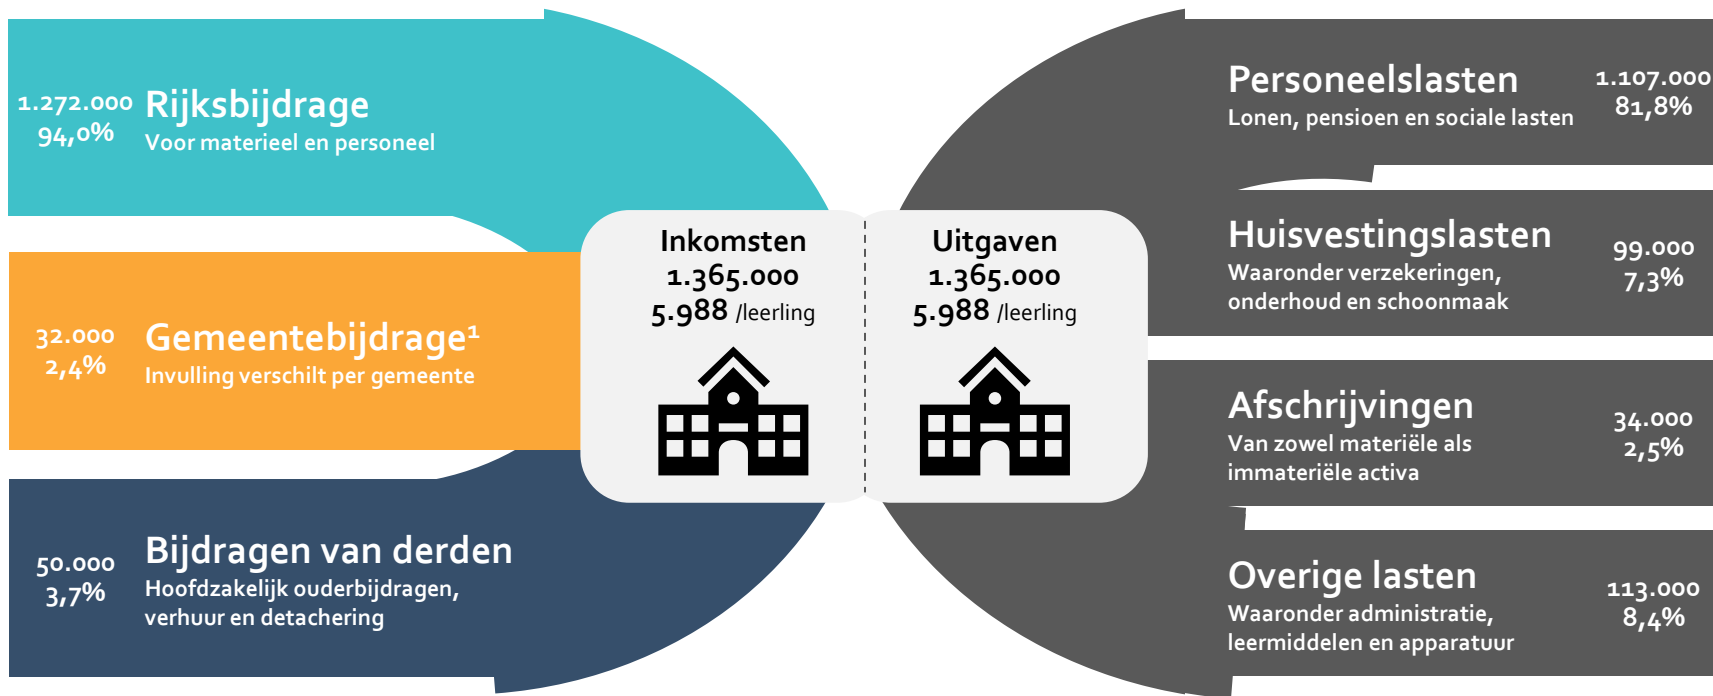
1.272.000
94,0%
Rijksbijdrage
Voor materieel en personeel

32.000
2,4%
Gemeentebijdrage¹
Invulling verschilt per gemeente

50.000
3,7%
Bijdragen van derden
Hoofdzakelijk ouderbijdragen, verhuur en detachering

Inkomsten
1.365.000
5.988 /leerling

Uitgaven
1.365.000
5.988 /leerling

Personeelslasten
Lonen, pensioen en sociale lasten
1.107.000
81,8%

Huisvestingslasten
Waaronder verzekeringen, onderhoud en schoonmaak
99.000
7,3%

Afschrijvingen
Van zowel materiële als immateriële activa
34.000
2,5%

Overige lasten
Waaronder administratie, leermiddelen en apparatuur
113.000
8,4%